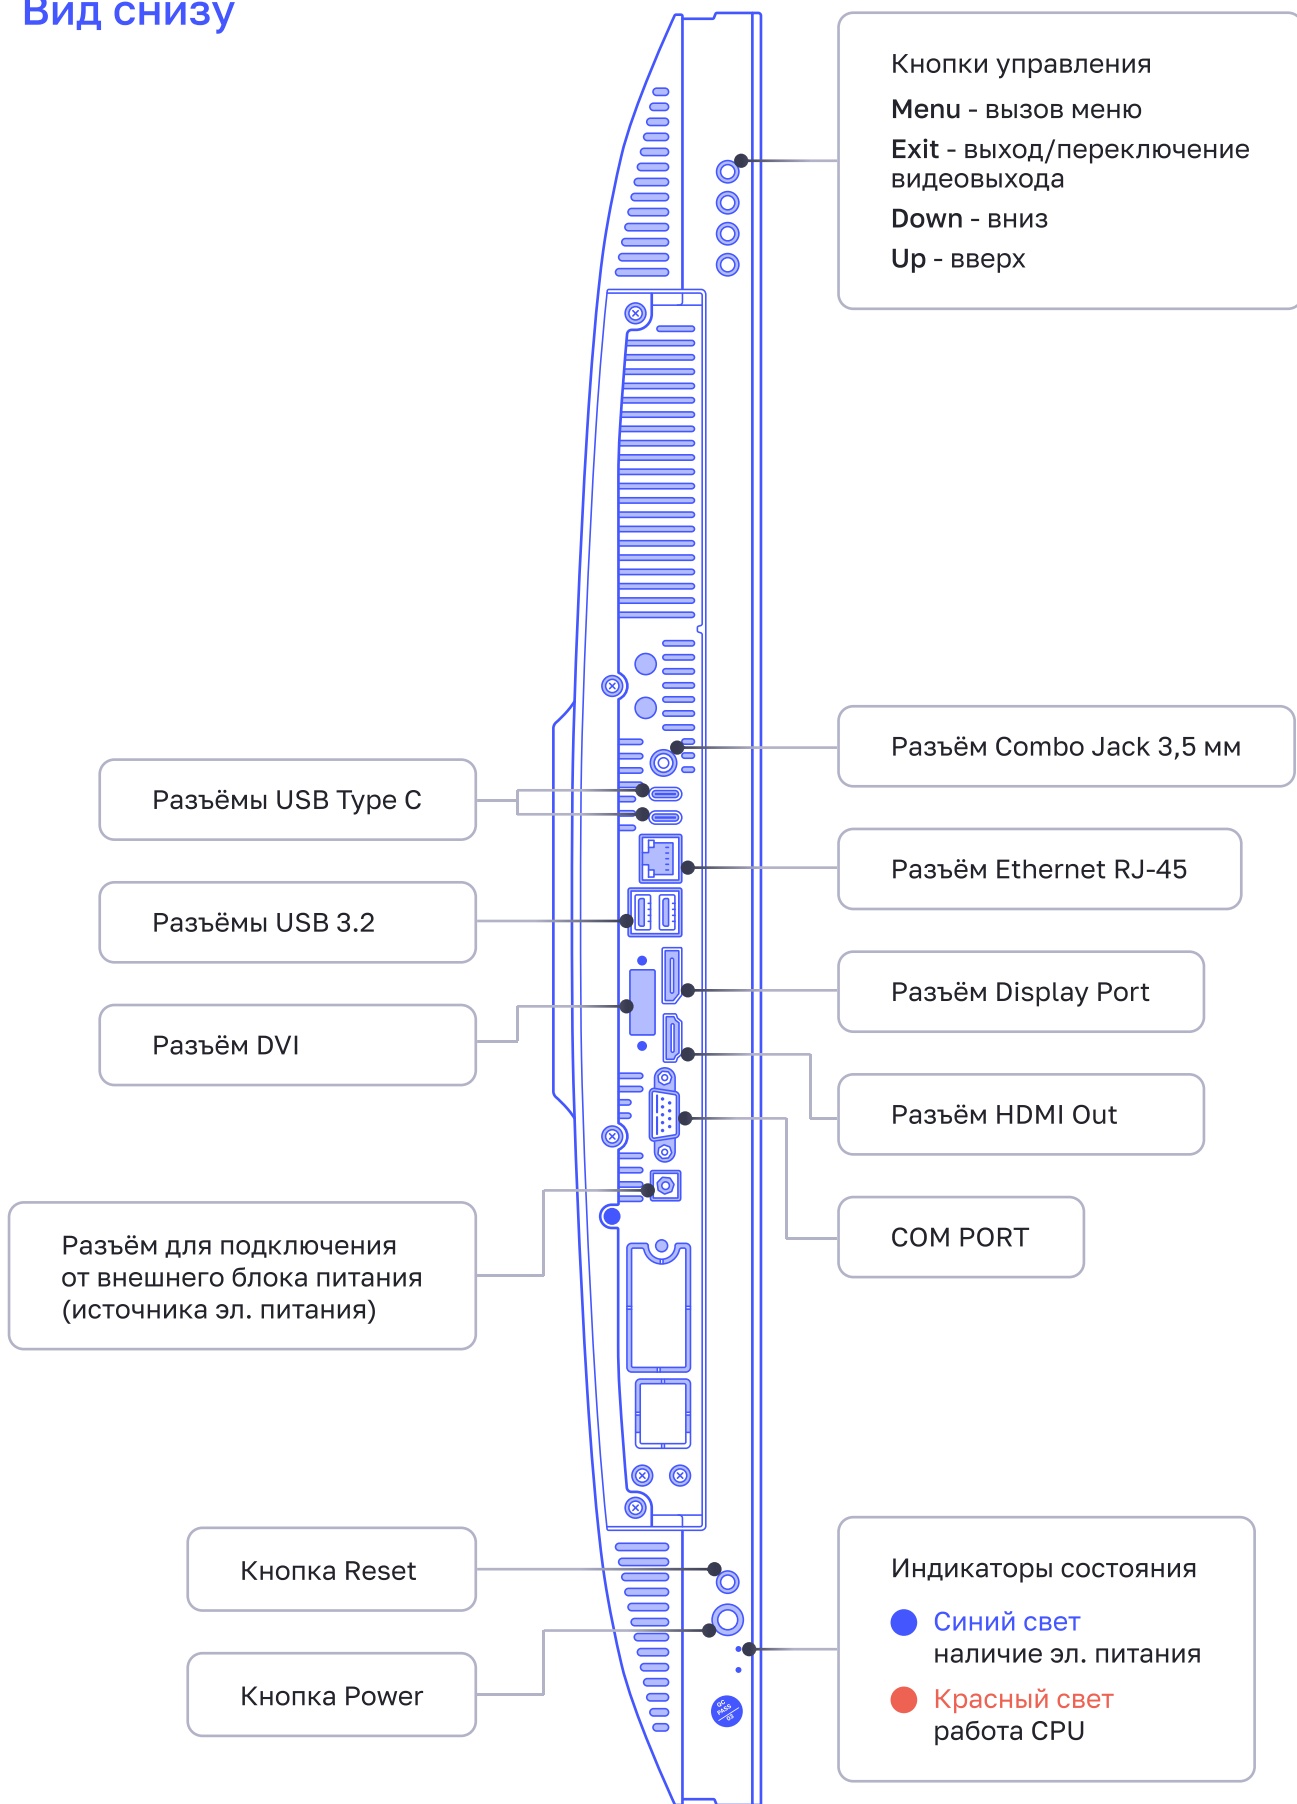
Вид снизу

Кнопки управления
Menu - вызов меню
Exit - выход/переключение видеовыхода
Down - вниз
Up - вверх

Разъём Combo Jack 3,5 мм

Разъёмы USB Type C

Разъём Ethernet RJ-45

Разъёмы USB 3.2

Разъём Display Port

Разъём DVI

Разъём HDMI Out

COM PORT

Разъём для подключения от внешнего блока питания (источника эл. питания)

Кнопка Reset

Кнопка Power

Индикаторы состояния
Синий свет
наличие эл. питания
Красный свет
работа CPU

QC PASS 03